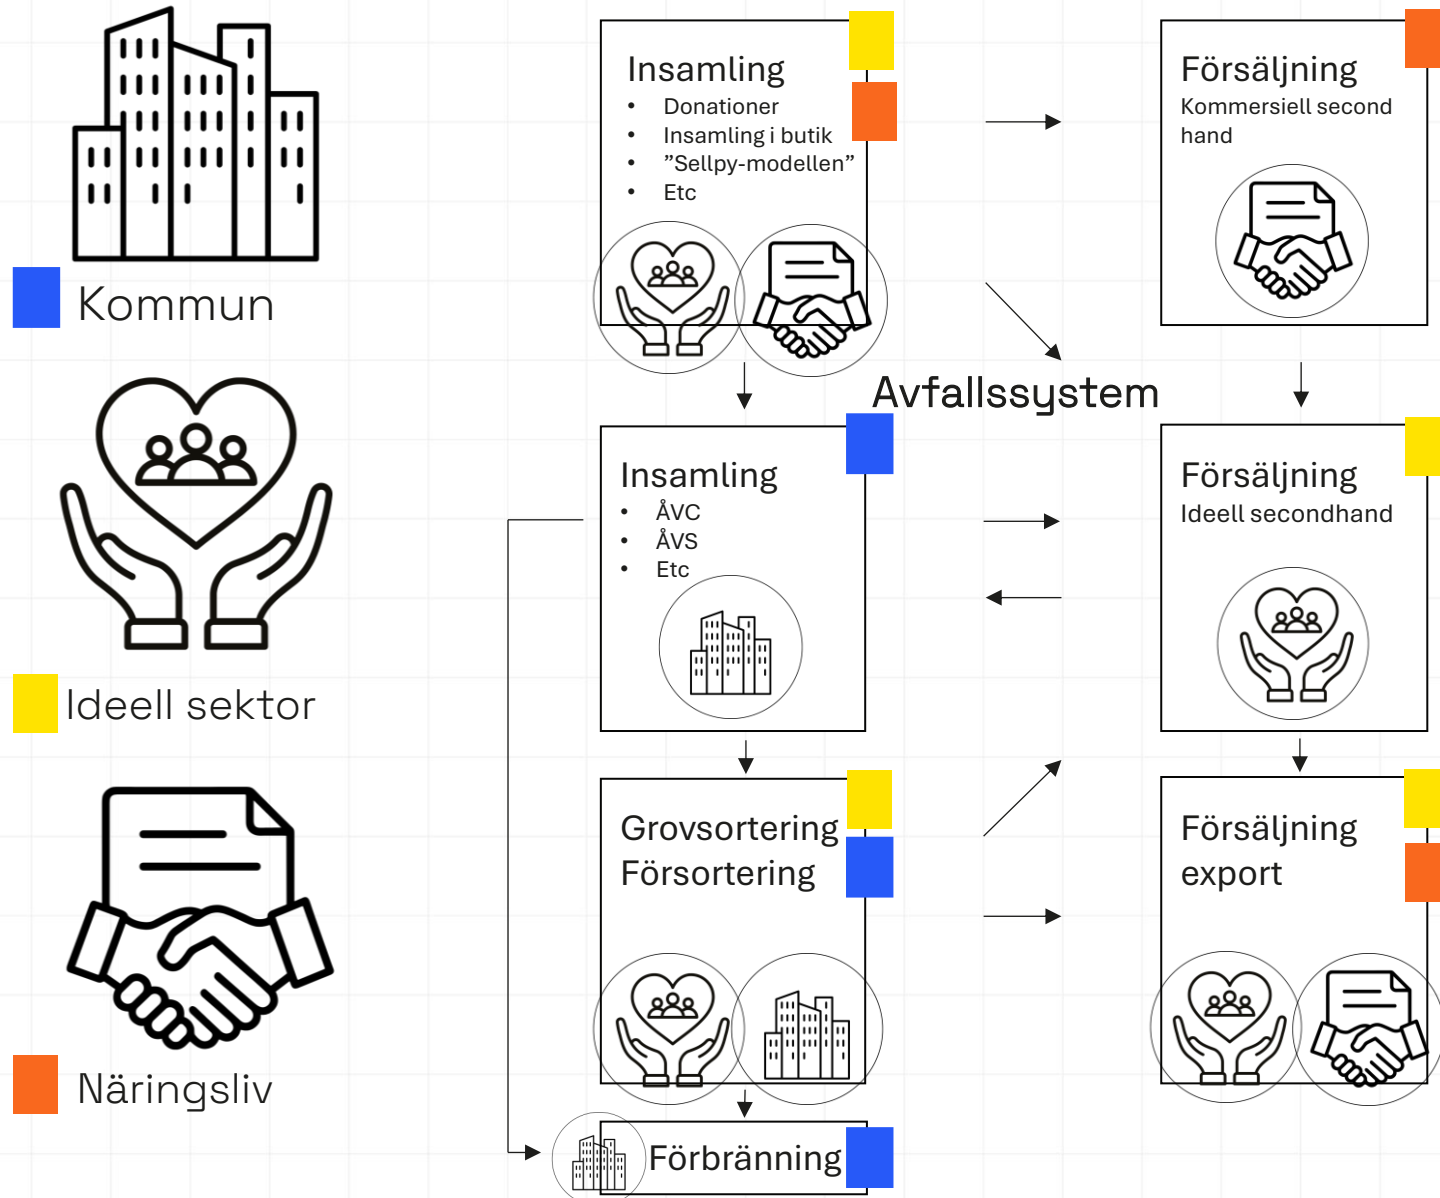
Kommun

Ideell sektor

Näringsliv

Insamling
- Donationer
- Insamling i butik
- ”Sellpy-modellen”
- Etc

Försäljning
Kommersiell second hand

Avfallssystem

Insamling
- ÅVC
- ÅVS
- Etc

Försäljning
Ideell secondhand

Grovsortering
Försortering

Försäljning
export

Förbränning